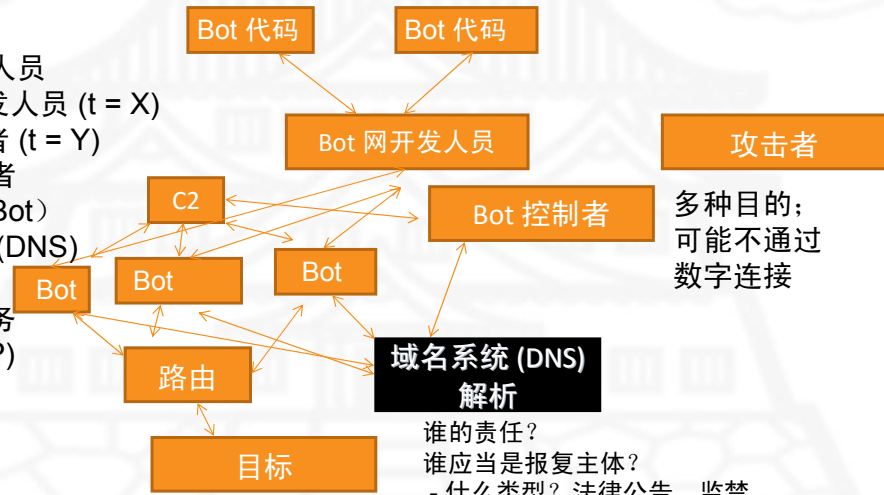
人员
发人员 (t = X)
者 (t = Y)
者
Bot）
(DNS)
务
P)

Bot 代码

Bot 代码

Bot 网开发人员

攻击者

多种目的；
可能不通过
数字连接

C2

Bot 控制者

Bot

Bot

Bot

路由

域名系统 (DNS) 解析

目标

谁的责任？
谁应当是报复主体？
- 什么类型？法律公告、监禁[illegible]